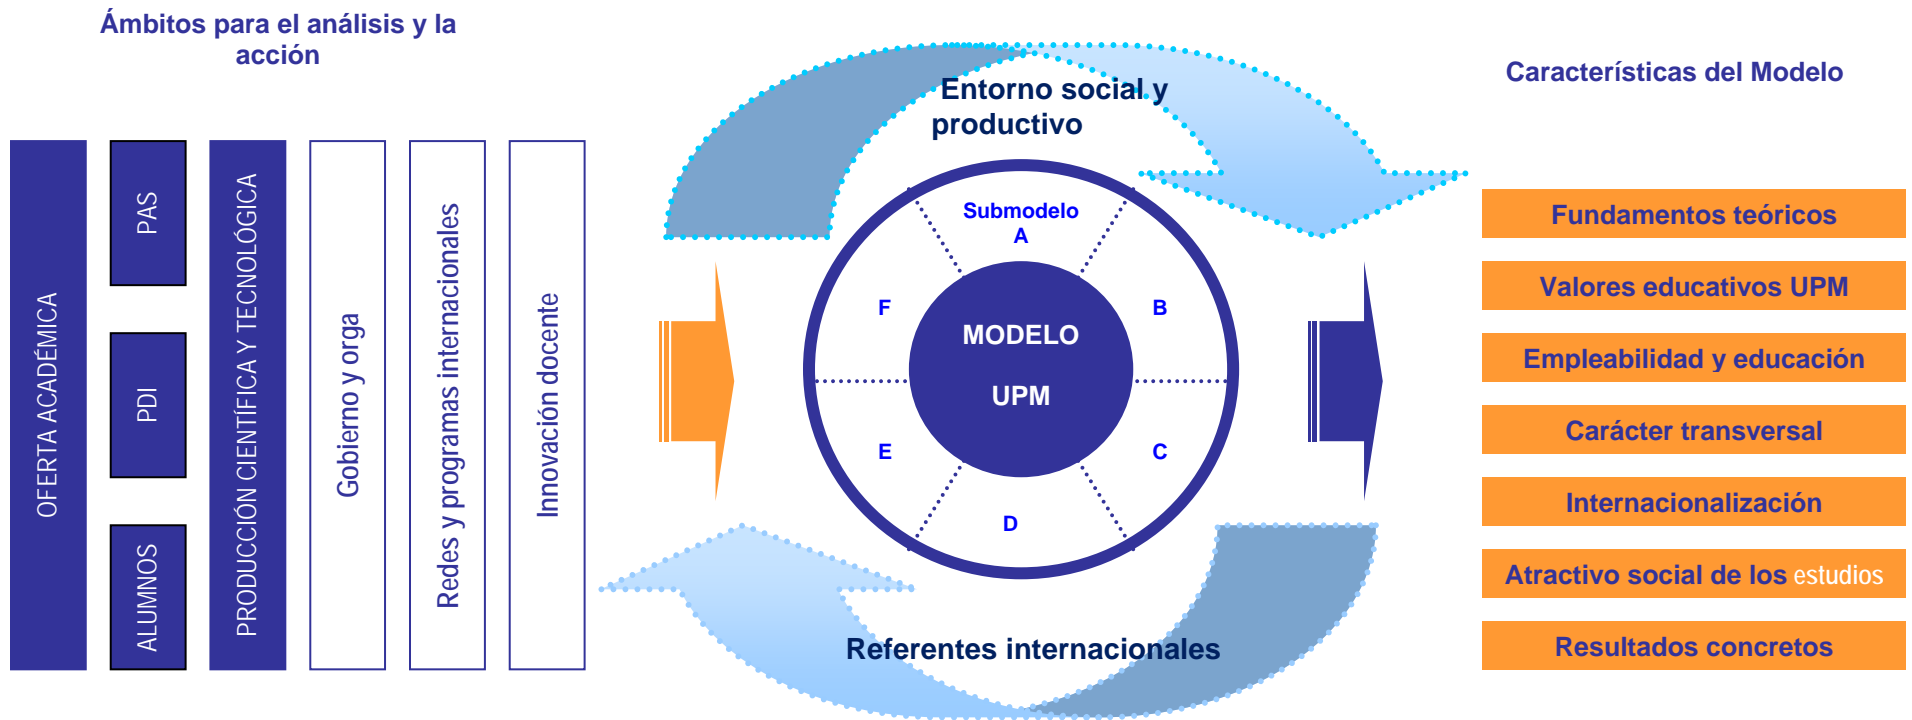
Ámbitos para el análisis y la acción

OFERTA ACADÉMICA

PAS

PDI

ALUMNOS

PRODUCCIÓN CIENTÍFICA Y TECNOLÓGICA

Gobierno y orga

Redes y programas internacionales

Innovación docente

Entorno social y productivo

Submodelo A

B

C

D

E

F

MODELO UPM

Referentes internacionales

Características del Modelo

Fundamentos teóricos

Valores educativos UPM

Empleabilidad y educación

Carácter transversal

Internacionalización

Atractivo social de los estudios

Resultados concretos